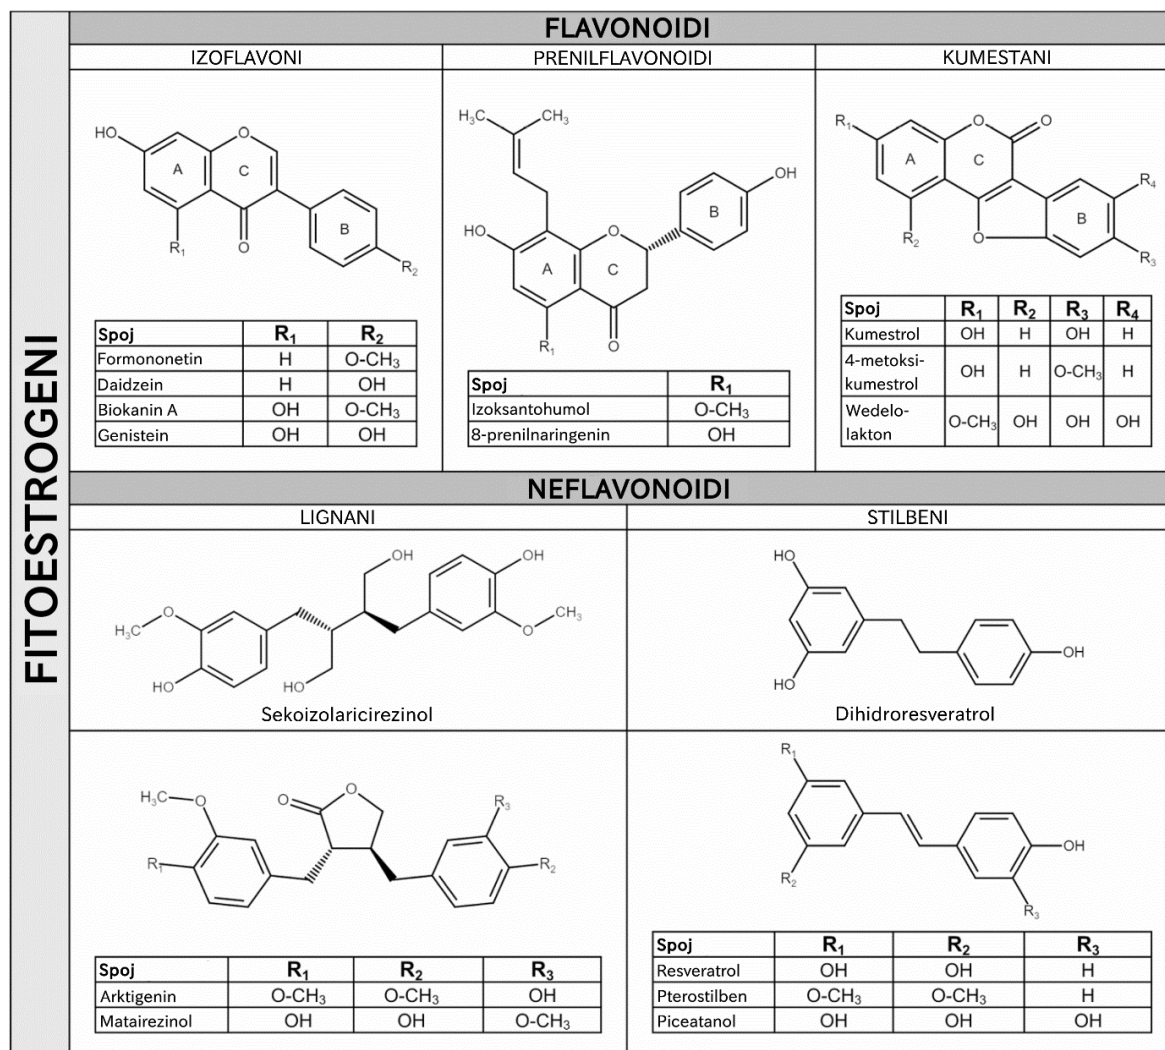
FITOESTROGENI

FLAVONOIDI

IZOFLAVONI

HO
A
C
B
$R_1$
O
$R_2$

| Spoj | $R_1$ | $R_2$ |
|---|---|---|
| Formononetin | H | O-$CH_3$ |
| Daidzein | H | OH |
| Biokanin A | OH | O-$CH_3$ |
| Genistein | OH | OH |

PRENILFLAVONOIDI

$H_3C$
$CH_3$
OH
HO
A
C
B
$R_1$
O

| Spoj | $R_1$ |
|---|---|
| Izoksantohumol | O-$CH_3$ |
| 8-prenilnaringenin | OH |

KUMESTANI

$R_1$
O
O
A
C
B
$R_2$
$R_4$
$R_3$

| Spoj | $R_1$ | $R_2$ | $R_3$ | $R_4$ |
|---|---|---|---|---|
| Kumestrol | OH | H | OH | H |
| 4-metoksi-kumestrol | OH | H | O-$CH_3$ | H |
| Wedelo-lakton | O-$CH_3$ | OH | OH | OH |

NEFLAVONOIDI

LIGNANI

OH
OH
$H_3C$
O
O
$CH_3$
HO
HO

Sekoizolaricirezinol

STILBENI

HO
OH
HO

Dihidroresveratrol

$H_3C$
O
O
O
$R_1$
$R_3$
$R_2$

| Spoj | $R_1$ | $R_2$ | $R_3$ |
|---|---|---|---|
| Arktigenin | O-$CH_3$ | O-$CH_3$ | OH |
| Matairezinol | OH | OH | O-$CH_3$ |

$R_1$
OH
$R_2$
$R_3$

| Spoj | $R_1$ | $R_2$ | $R_3$ |
|---|---|---|---|
| Resveratrol | OH | OH | H |
| Pterostilben | O-$CH_3$ | O-$CH_3$ | H |
| Piceatanol | OH | OH | OH |